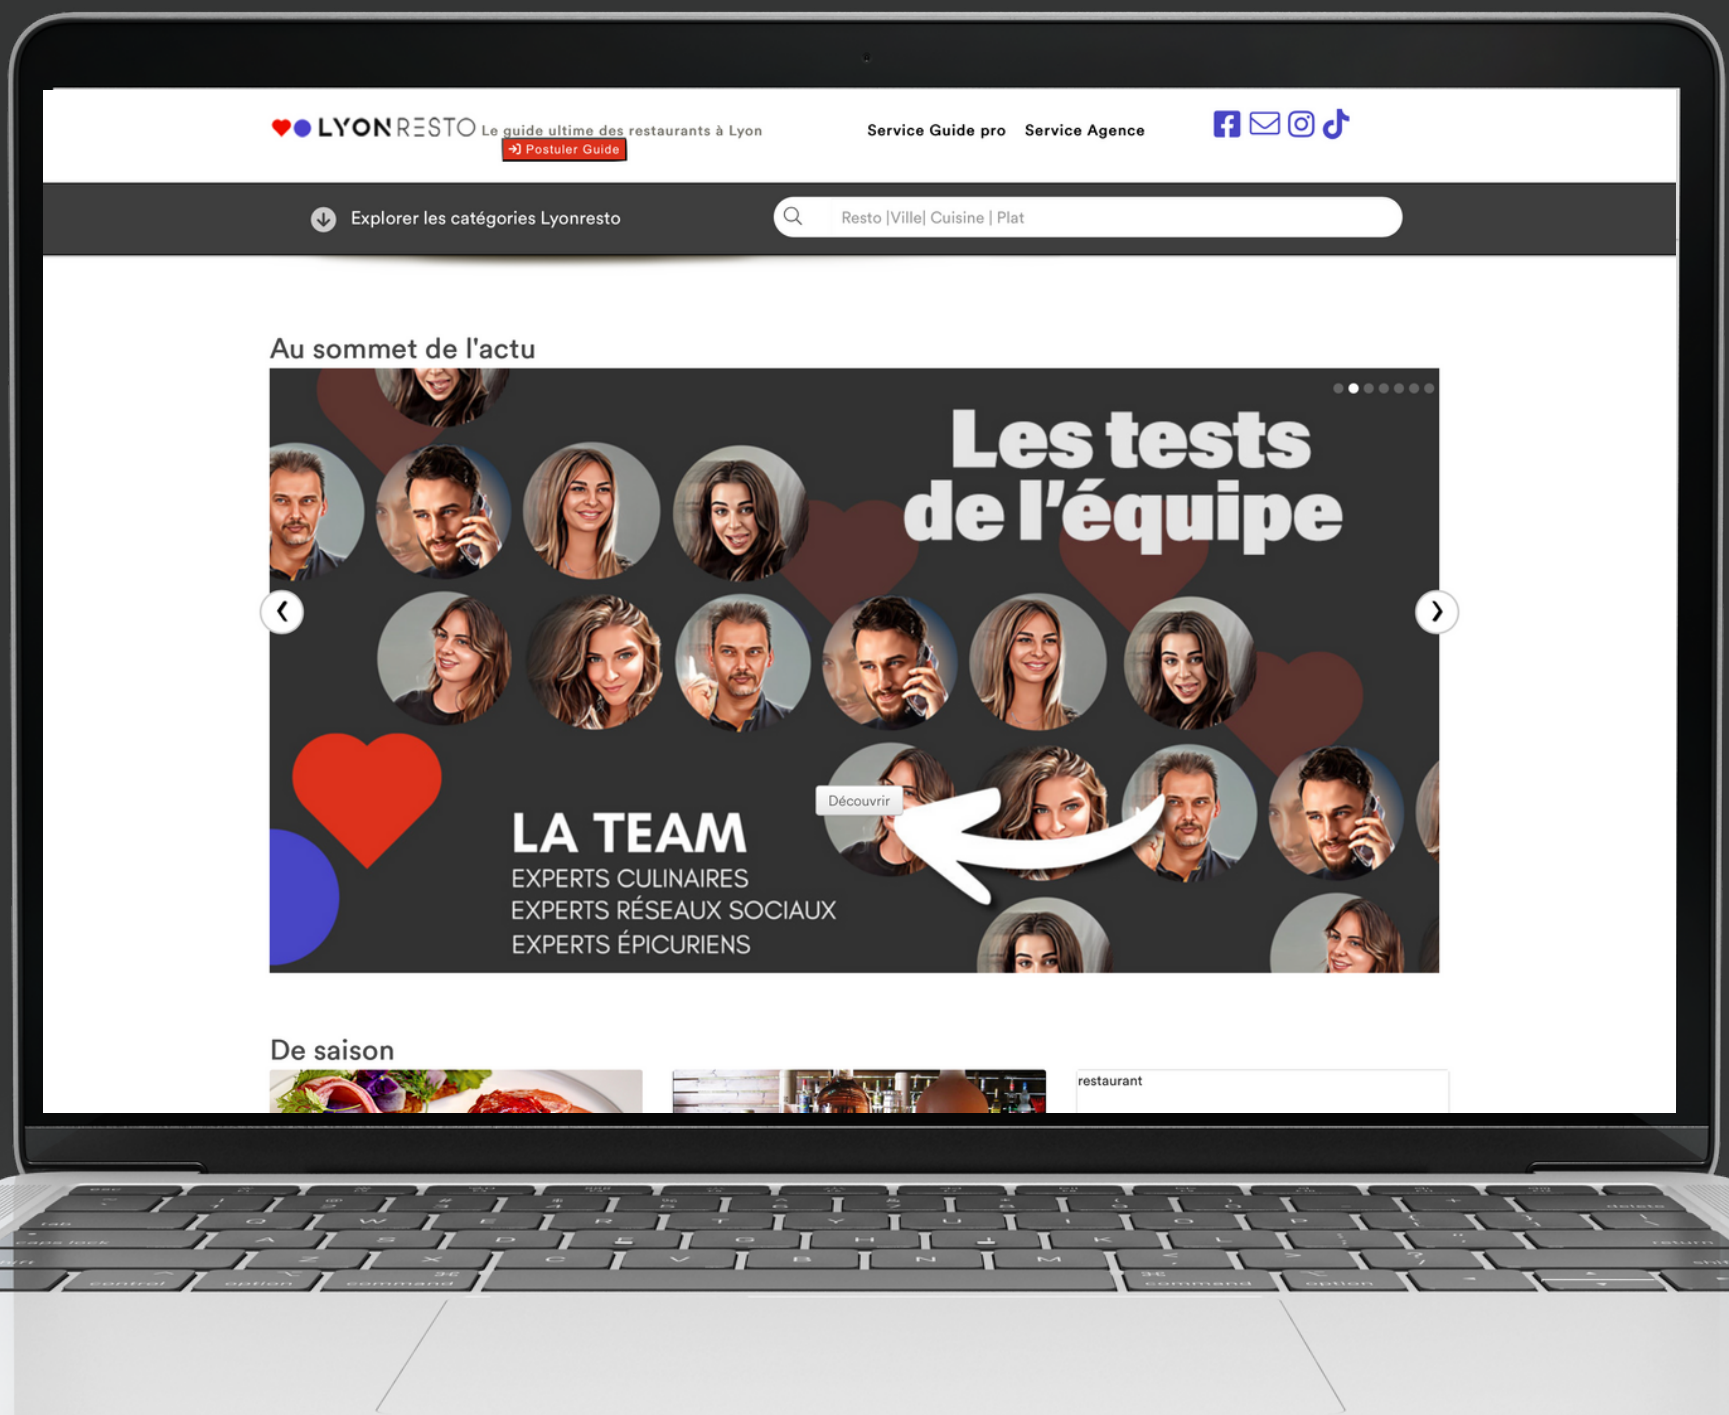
LYONRESTO Le guide ultime des restaurants à Lyon
Postuler Guide

Service Guide pro Service Agence

Explorer les catégories Lyonresto

Resto |Ville| Cuisine | Plat

Au sommet de l'actu

Les tests de l'équipe

Découvrir

LA TEAM
EXPERTS CULINAIRES
EXPERTS RÉSEAUX SOCIAUX
EXPERTS ÉPICURIENS

De saison

restaurant